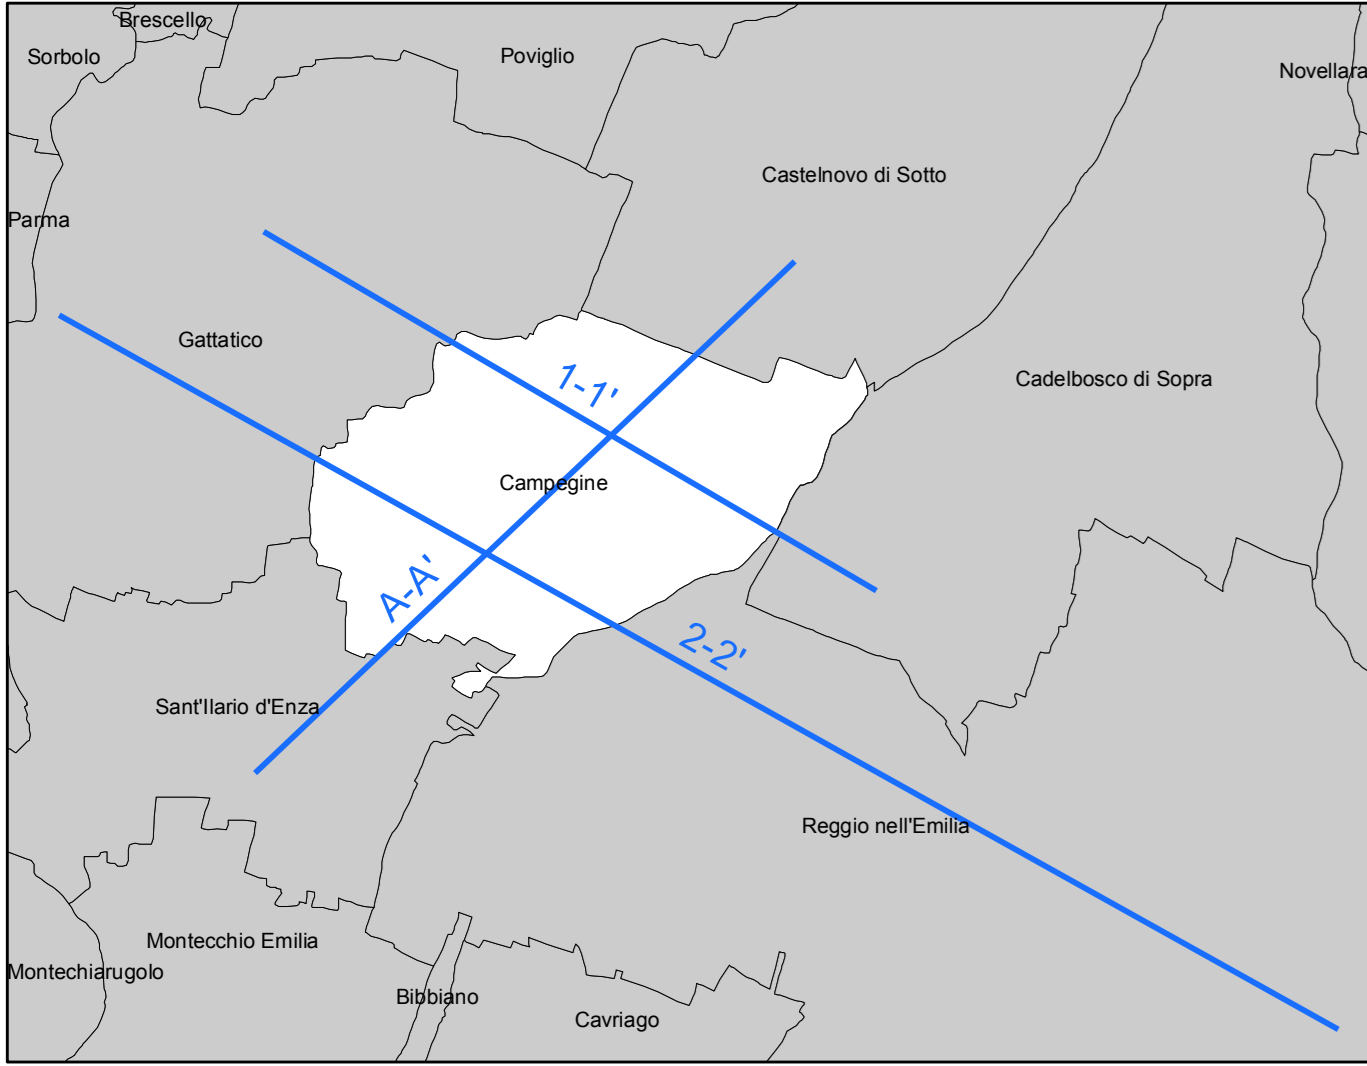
Brescello
Sorbolo
Poviglio
Novellara
Castelnovo di Sotto
Parma
Gattatico
1-1'
Cadelbosco di Sopra
Campegine
A-A'
2-2'
Sant'Ilario d'Enza
Reggio nell'Emilia
Montecchio Emilia
Montechiarugolo
Bibbiano
Cavriago